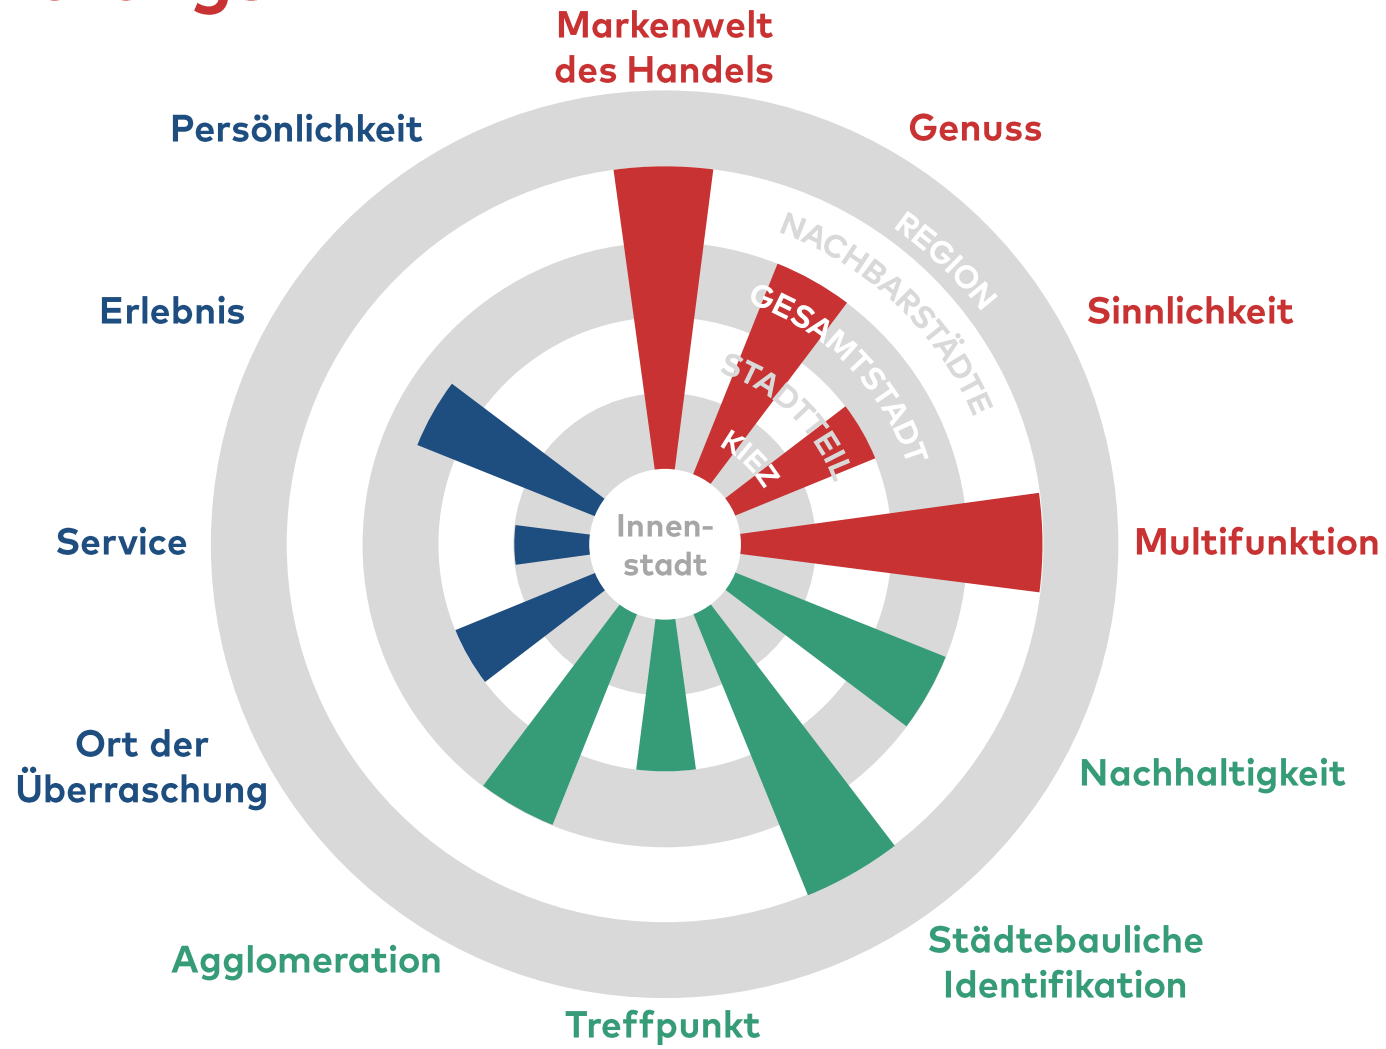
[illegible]

Markenwelt des Handels

Genuss

Persönlichkeit

REGION

NACHBARSTÄDTE

GESAMTSTADT

STADTTEIL

KIEZ

Sinnlichkeit

Erlebnis

Innenstadt

Service

Multifunktion

Ort der Überraschung

Nachhaltigkeit

Agglomeration

Städtebauliche Identifikation

Treffpunkt